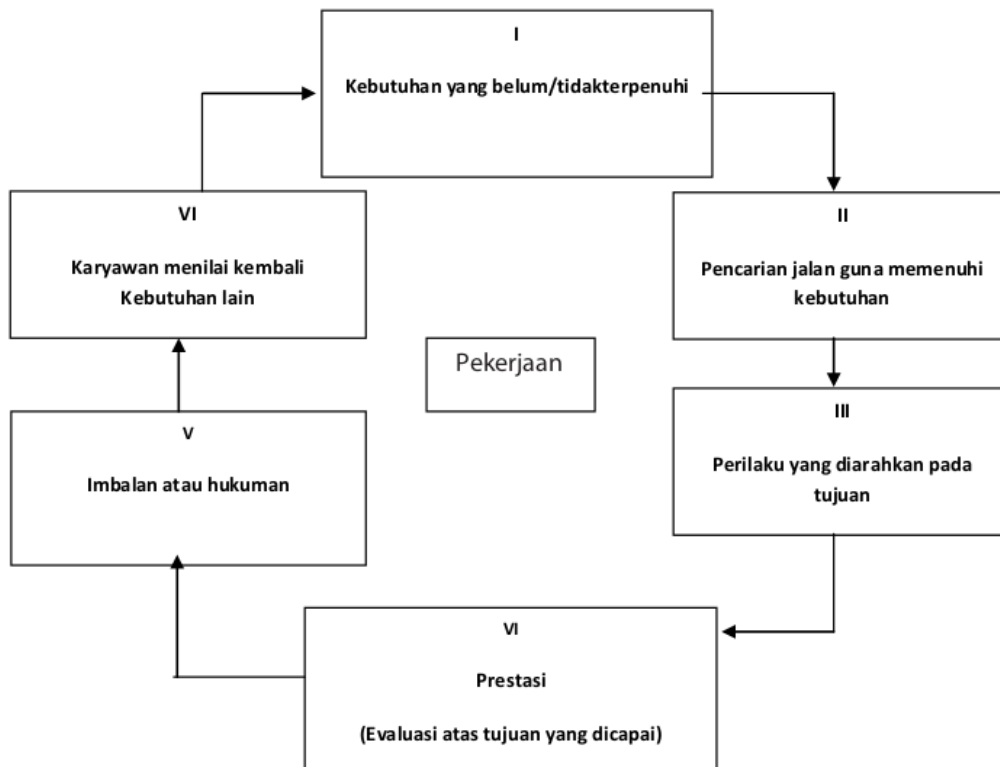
I

Kebutuhan yang belum/tidakterpenuhi

II

Pencarian jalan guna memenuhi kebutuhan

III

Perilaku yang diarahkan pada tujuan

VI

Prestasi

(Evaluasi atas tujuan yang dicapai)

V

Imbalan atau hukuman

VI

Karyawan menilai kembali Kebutuhan lain

Pekerjaan